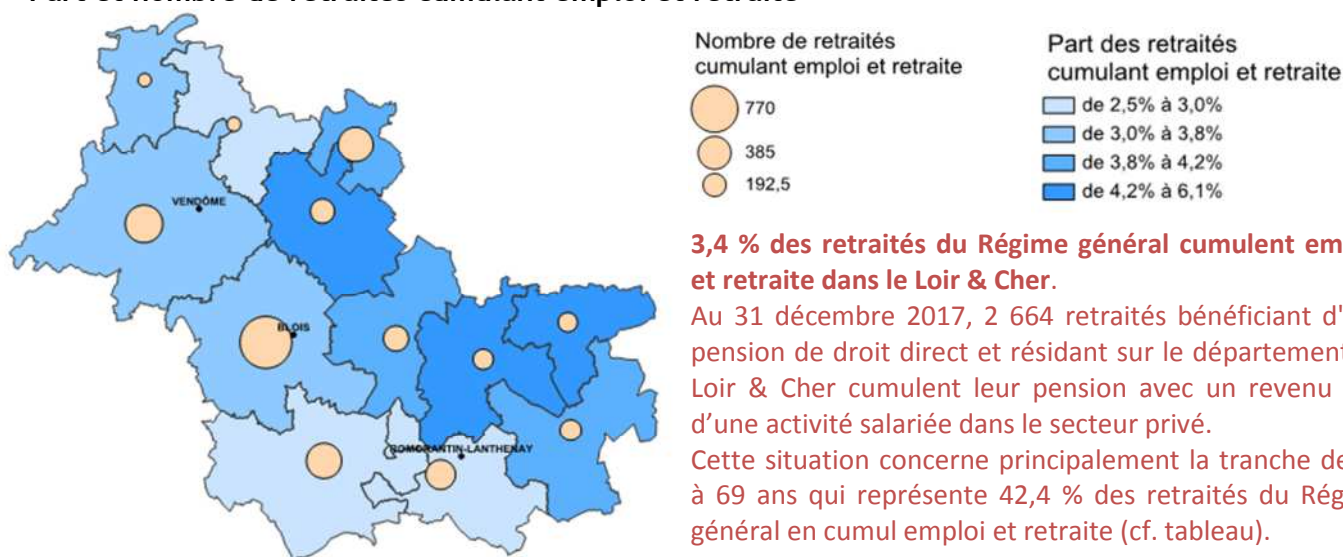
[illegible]

VENDÔME

BLOIS

ROMORANTIN-LANTHENAY

Nombre de retraités cumulant emploi et retraite

770

385

192,5

Part des retraités cumulant emploi et retraite

de 2,5% à 3,0%

de 3,0% à 3,8%

de 3,8% à 4,2%

de 4,2% à 6,1%

**3,4 % des retraités du Régime général cumulent em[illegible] et retraite dans le Loir & Cher**.

Au 31 décembre 2017, 2 664 retraités bénéficiant d'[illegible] pension de droit direct et résidant sur le departement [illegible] Loir & Cher cumulent leur pension avec un revenu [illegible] d'une activité salariée dans le secteur privé.

Cette situation concerne principalement la tranche de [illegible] à 69 ans qui représente 42,4 % des retraités du Rég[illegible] général en cumul emploi et retraite (cf. tableau).